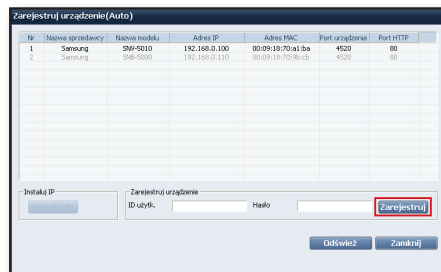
Zarejestruj urządzenie(Auto)

| Nr | Nazwa sprzedawcy | Nazwa modelu | Adres IP | Adres MAC | Port urządzenia | Port HTTP |
|---|---|---|---|---|---|---|
| 1 | Samsung | SNV-5010 | 192.168.0.100 | 00:09:18:70:a1:ba | 4520 | 80 |
| 2 | Samsung | SNB-5000 | 192.168.0.110 | 00:09:18:70:9b:cb | 4520 | 80 |

Instaluj IP
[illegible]

Zarejestruj urządzenie
ID użytk.
Hasło
Zarejestruj

Odśwież
Zamknij